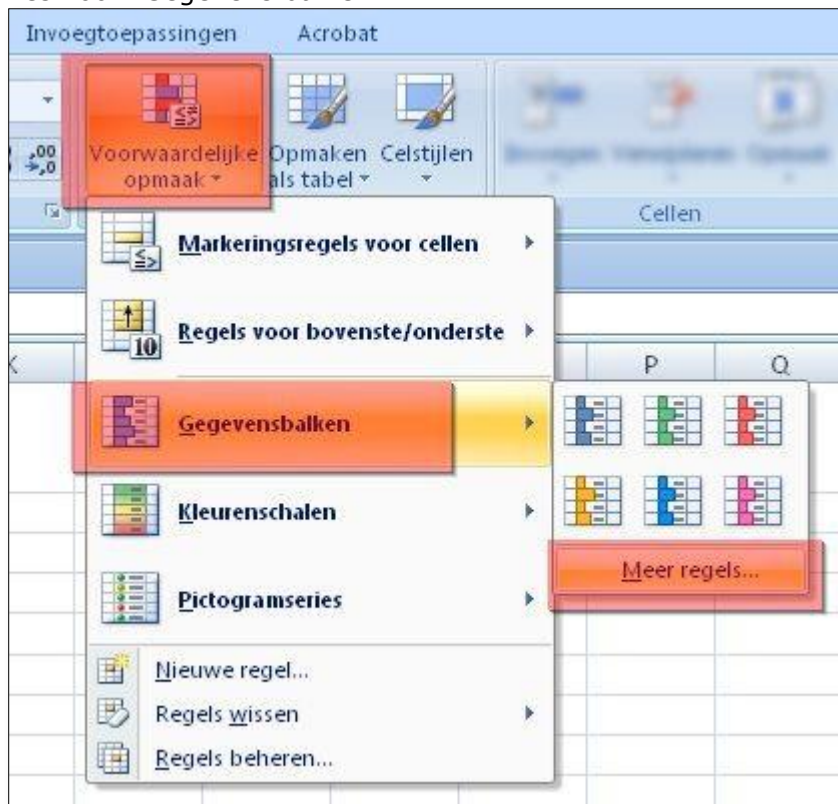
Invoegtoepassingen Acrobat

Voorwaardelijke opmaak

Opmaken als tabel

Celstijlen

Cellen

Markeringsregels voor cellen

Regels voor bovenste/onderste

Gegevensbalken

Kleurenschalen

Pictogramseries

Nieuwe regel...

Regels wissen

Regels beheren...

Meer regels...

P

Q